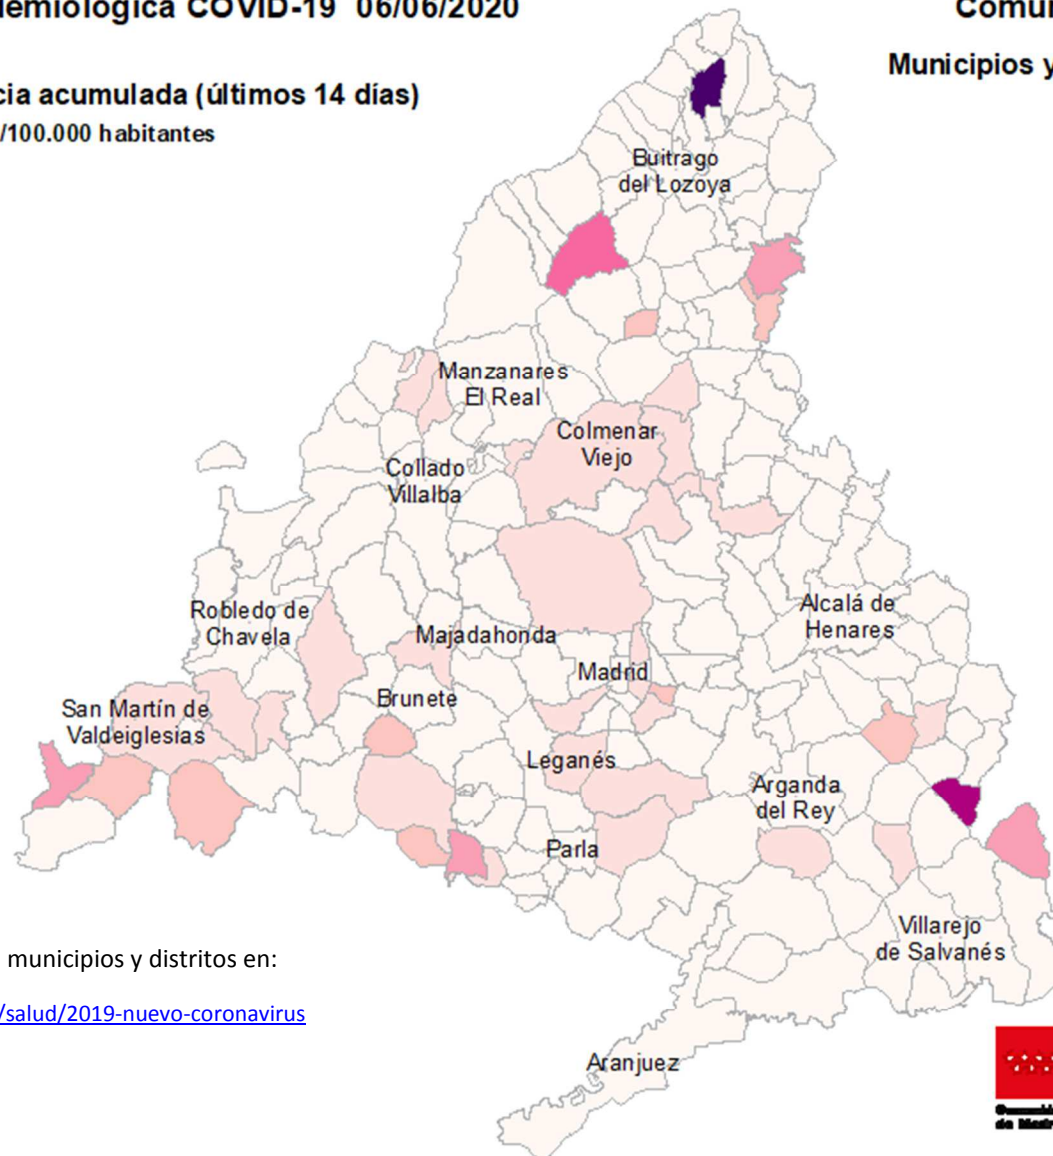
iemiológica COVID-19 06/06/2020

Comu

Municipios y

cia acumulada (últimos 14 días)

/100.000 habitantes

Buitrago del Lozoya

Manzanares El Real

Colmenar Viejo

Collado Villalba

Robledo de Chavela

Majadahonda

Alcalá de Henares

Madrid

Brunete

San Martín de Valdeiglesias

Leganés

Arganda del Rey

Parla

Villarejo de Salvanés

Aranjuez

municipios y distritos en:

/salud/2019-nuevo-coronavirus

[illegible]